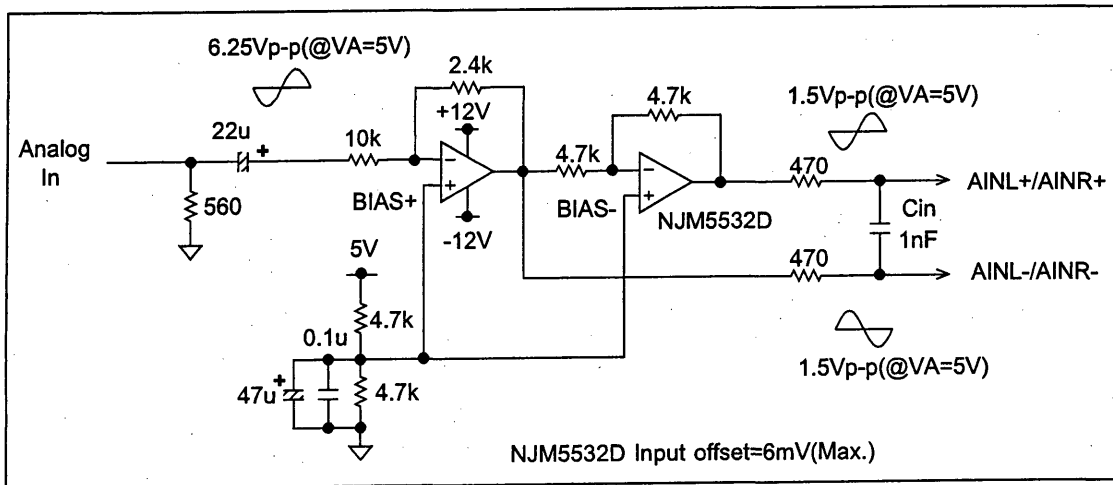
6.25Vp-p(@VA=5V)

2.4k

+12V

4.7k

1.5Vp-p(@VA=5V)

Analog In

22u

+

10k

4.7k

470

AINL+/AINR+

560

BIAS+

BIAS-

NJM5532D

Cin

1nF

-12V

5V

470

AINL-/AINR-

4.7k

0.1u

47u

+

4.7k

1.5Vp-p(@VA=5V)

NJM5532D Input offset=6mV(Max.)